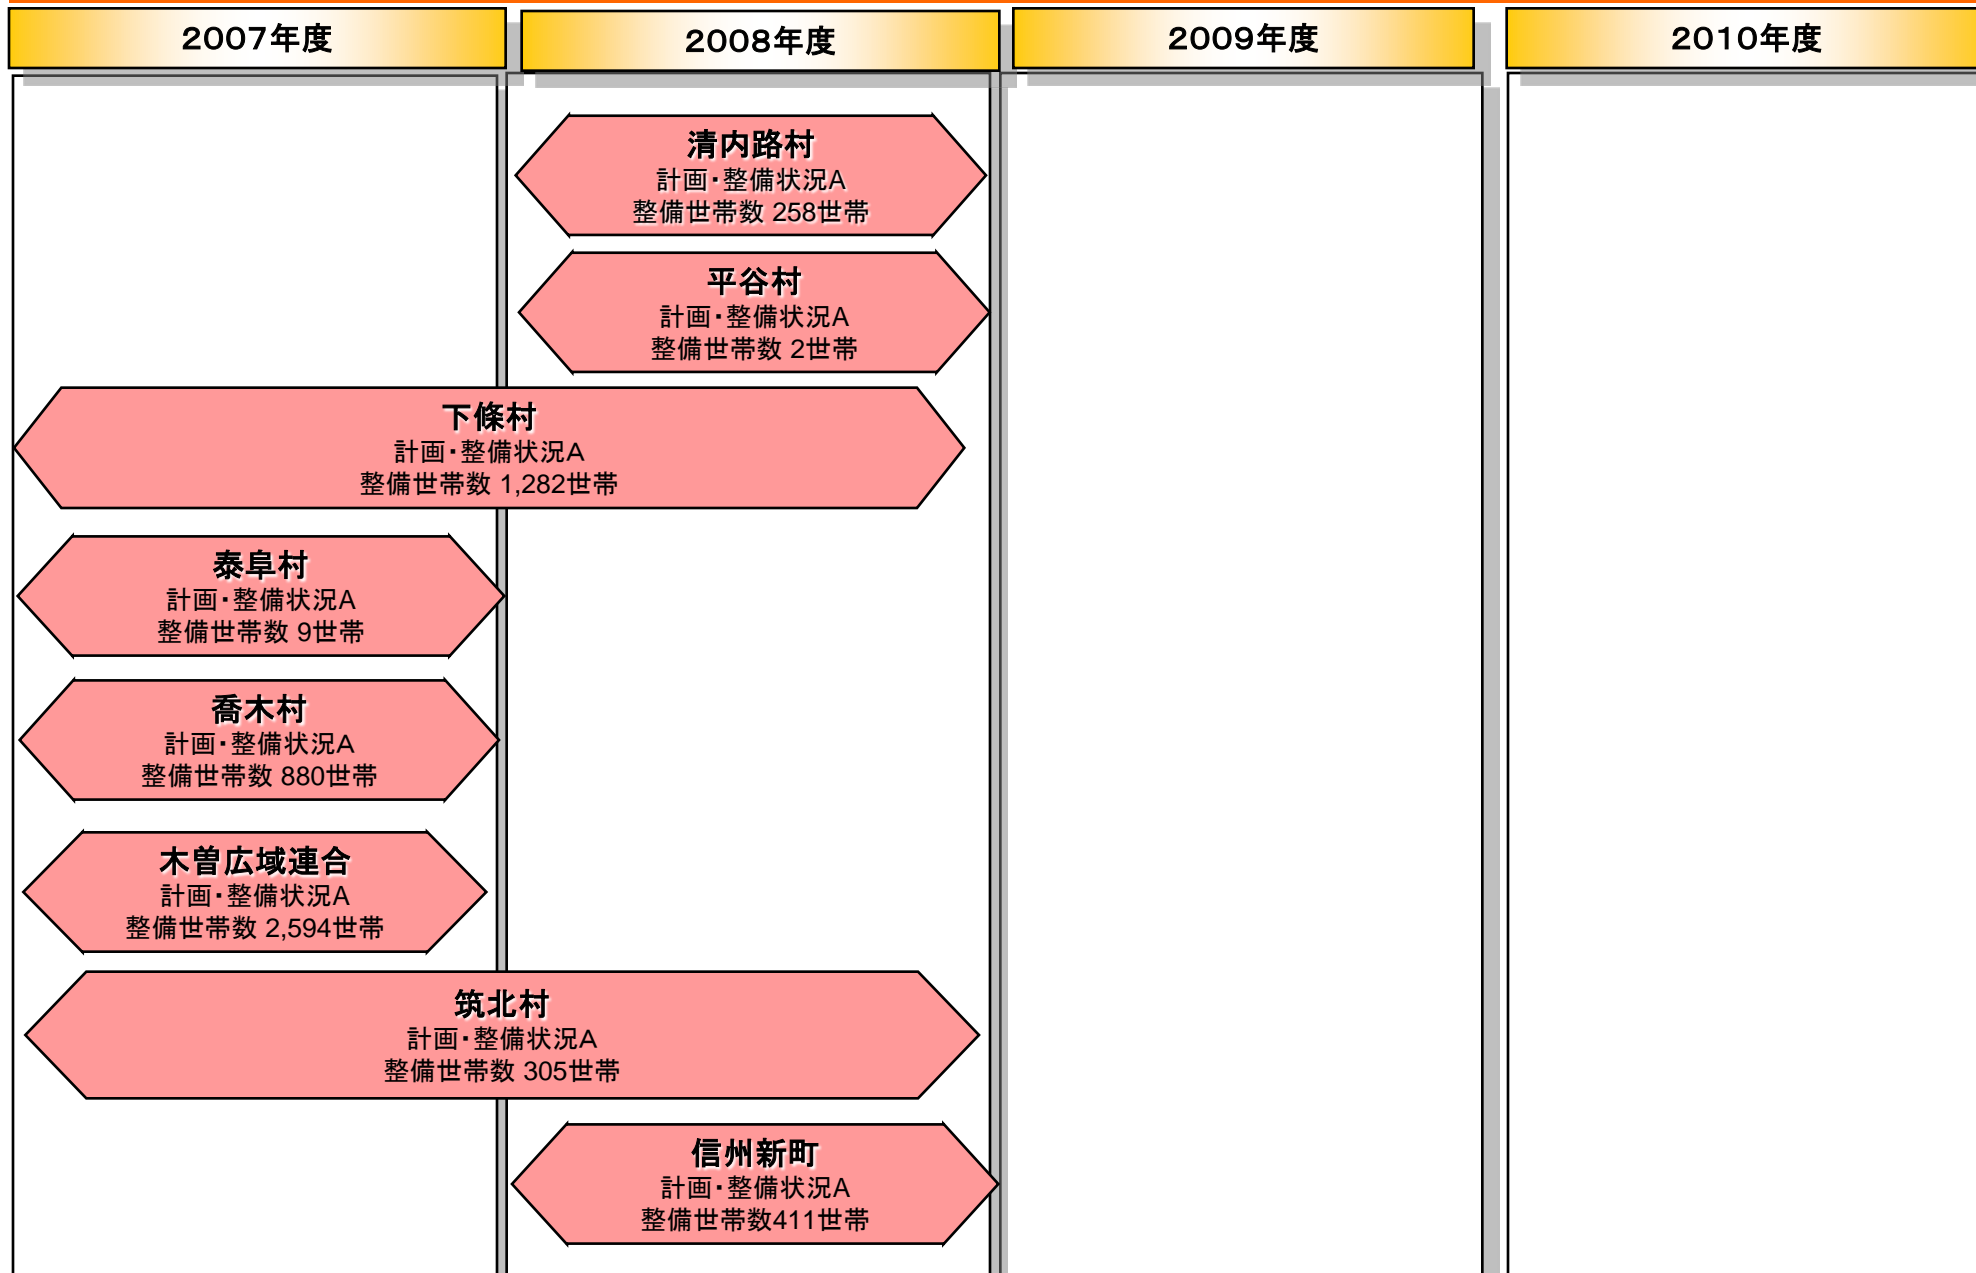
2007年度

2008年度

2009年度

2010年度

清内路村
計画・整備状況A
整備世帯数 258世帯

平谷村
計画・整備状況A
整備世帯数 2世帯

下條村
計画・整備状況A
整備世帯数 1,282世帯

泰阜村
計画・整備状況A
整備世帯数 9世帯

喬木村
計画・整備状況A
整備世帯数 880世帯

木曽広域連合
計画・整備状況A
整備世帯数 2,594世帯

筑北村
計画・整備状況A
整備世帯数 305世帯

信州新町
計画・整備状況A
整備世帯数411世帯